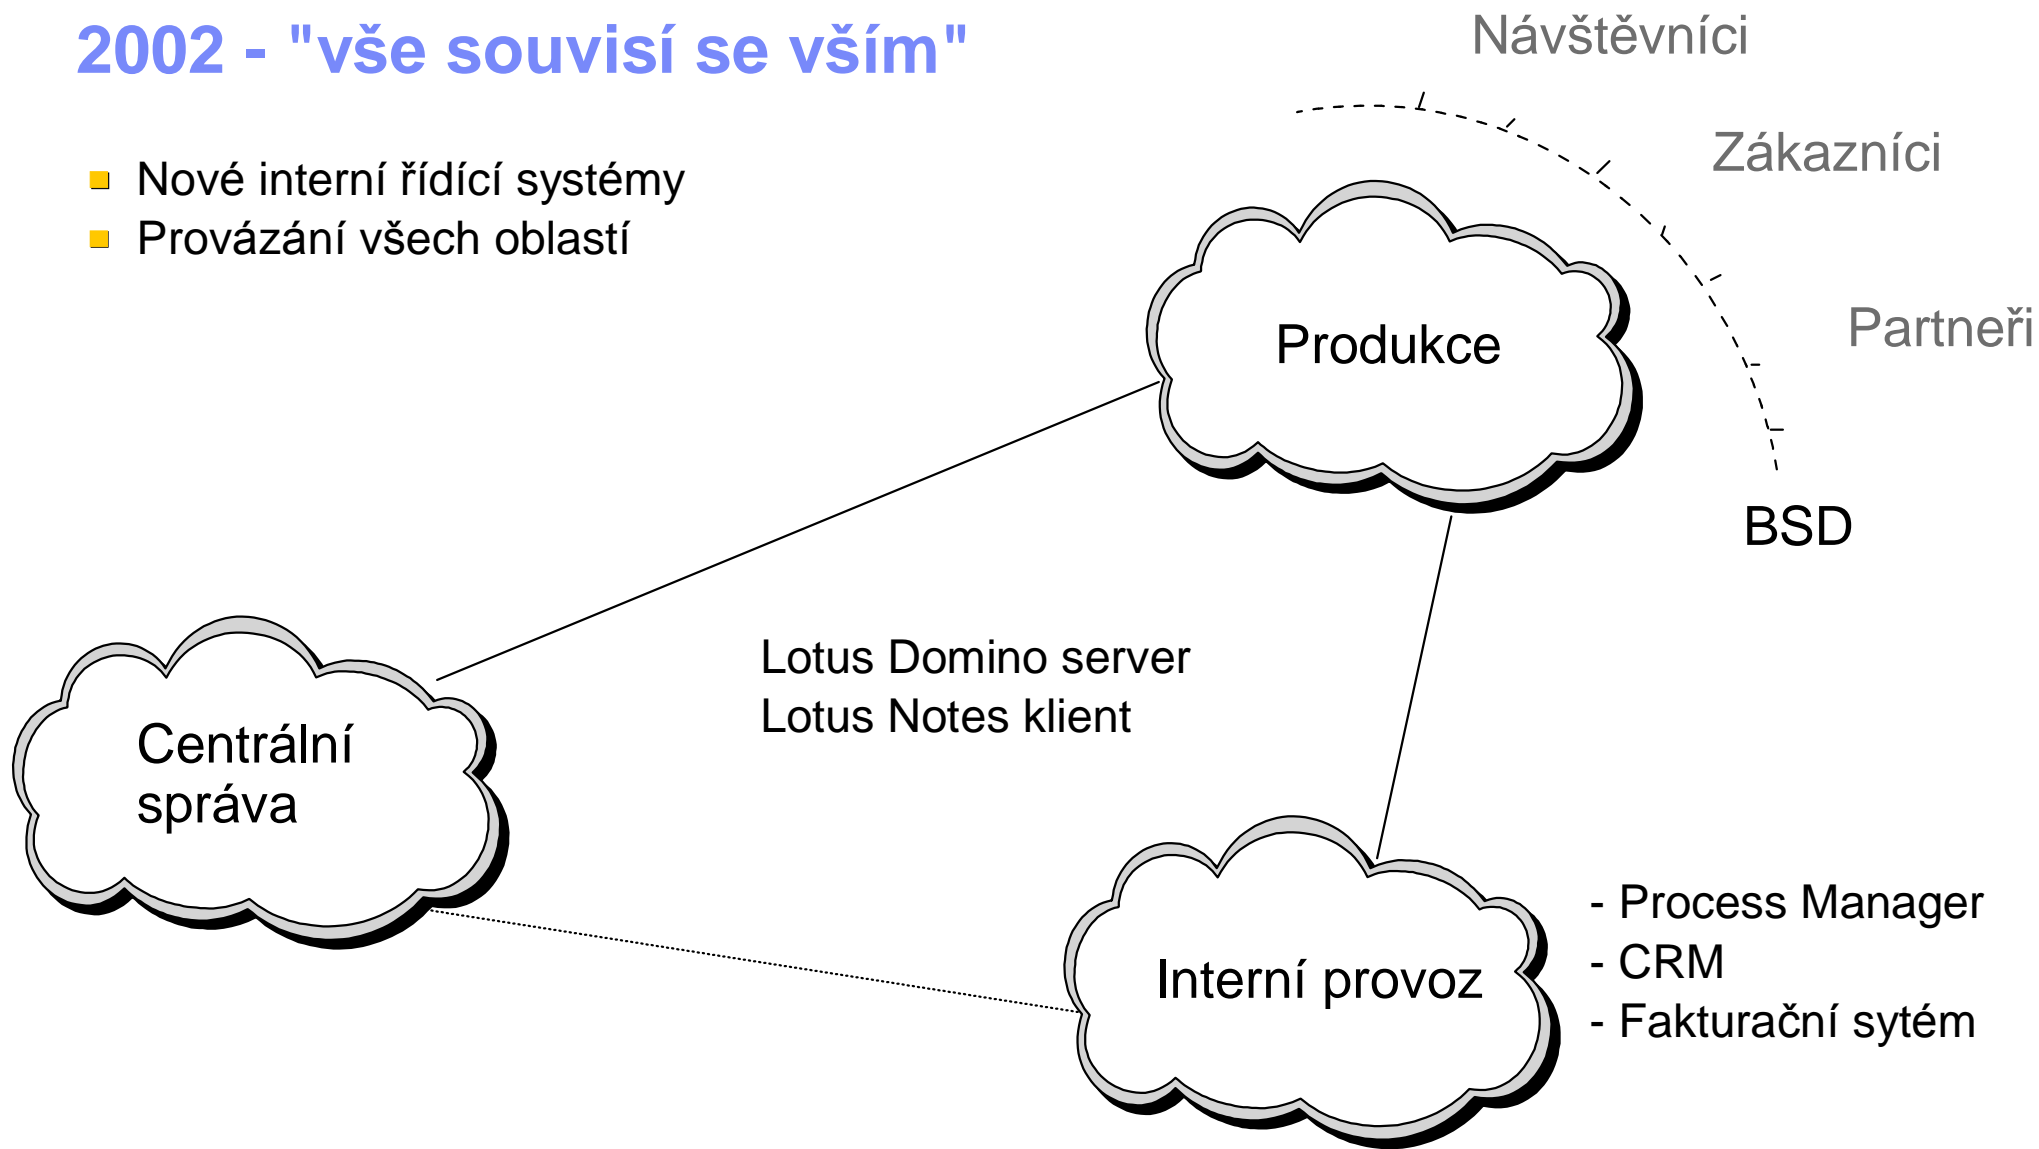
2002 - "vše souvisí se vším"

- Nové interní řídící systémy
- Provázání všech oblastí

Návštěvníci

Zákazníci

Partneři

BSD

Produkce

Lotus Domino server
Lotus Notes klient

Centrální správa

Interní provoz

- Process Manager
- CRM
- Fakturační sytém